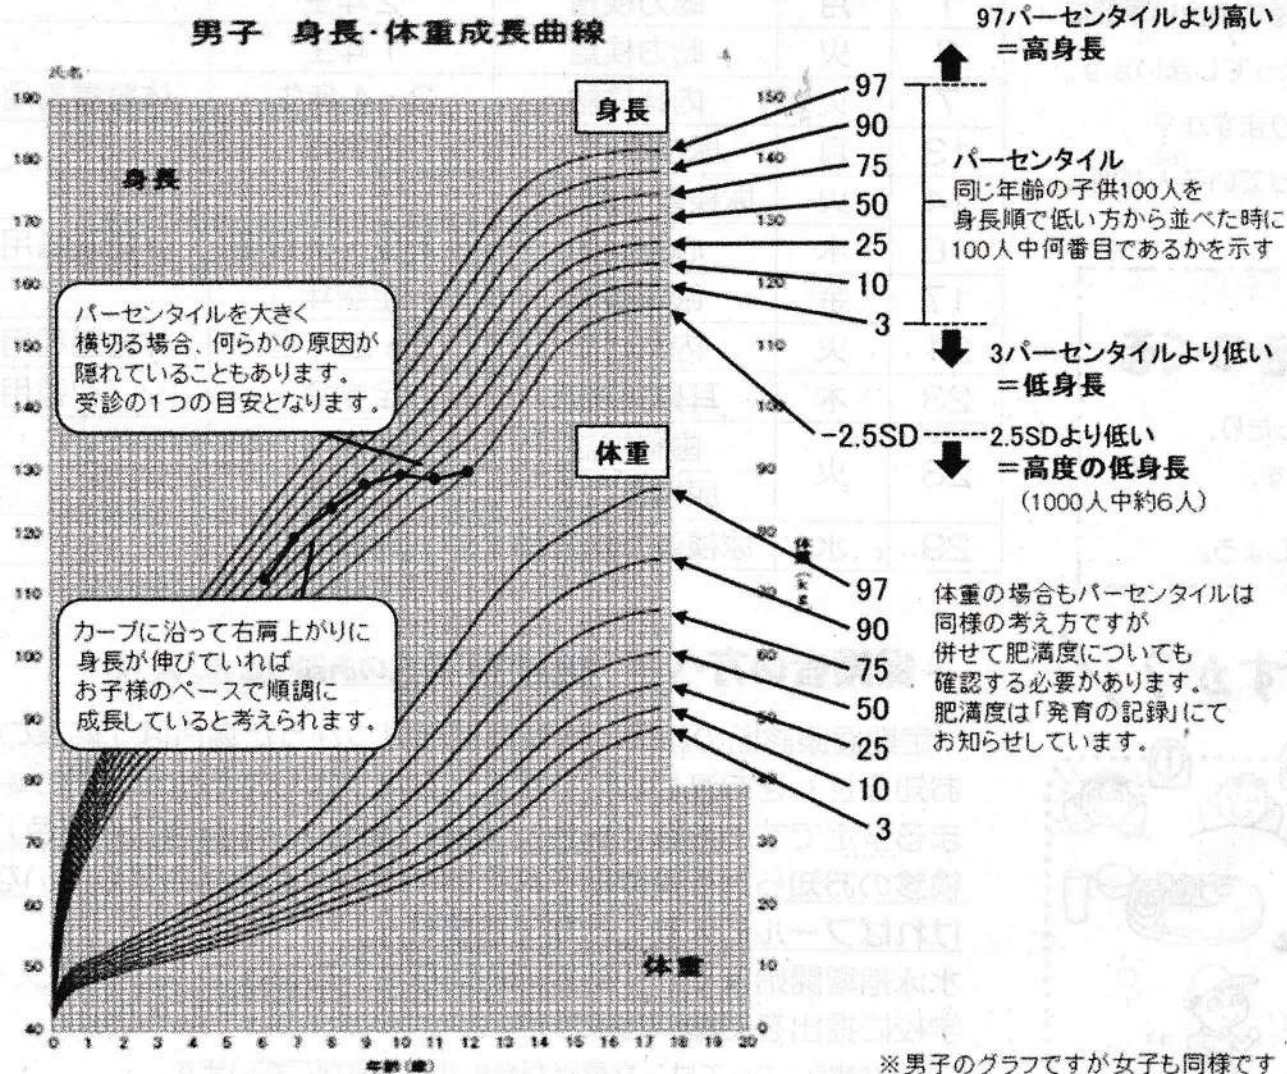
男子　身長·体重成長曲線

身長

身長

体重

体重

97パーセンタイルより高い
＝高身長

97
90
75
50
25
10
3

パーセンタイル
同じ年齢の子供100人を身長順で低い方から並べた時に100人中何番目であるかを示す

3パーセンタイルより低い
＝低身長

-2.5SD　2.5SDより低い
＝高度の低身長
（1000人中約6人）

パーセンタイルを大きく横切る場合、何らかの原因が隠れていることもあります。受診の1つの目安となります。

カーブに沿って右肩上がりに身長が伸びていればお子様のペースで順調に成長していると考えられます。

97
90
75
50
25
10
3

体重の場合もパーセンタイルは同様の考え方ですが併せて肥満度についても確認する必要があります。肥満度は「発育の記録」にてお知らせしています。

190
180
170
160
150
140
130
120
110
100
90
80
70
60
50
40

150
140
130
120
110
100
90
80
70
60
50
40
30
20
10
0

0 1 2 3 4 5 6 7 8 9 10 11 12 13 14 15 16 17 18 19 20
年齢（歳）

※男子のグラフですが女子も同様です